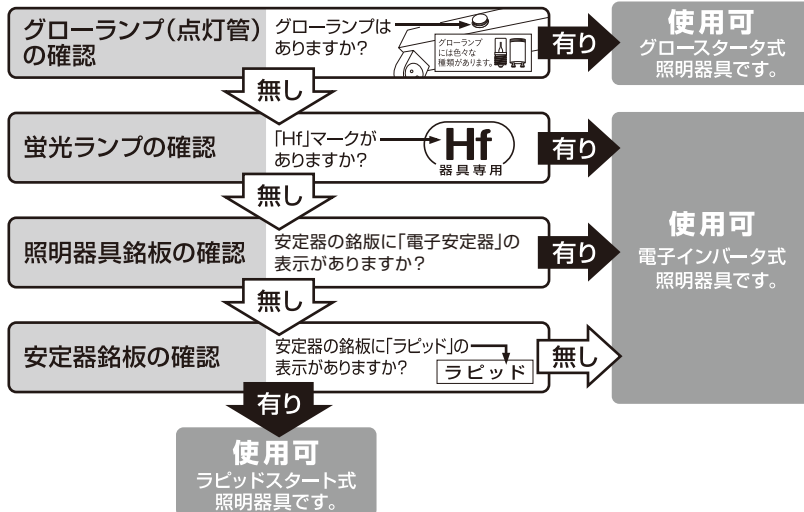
グローランプ(点灯管)の確認

グローランプはありますか?

グローランプには色々な種類があります。

有り

使用可
グロースタータ式照明器具です。

無し

蛍光ランプの確認

「Hf」マークがありますか?

Hf
器具専用

有り

無し

照明器具銘板の確認

安定器の銘版に「電子安定器」の表示がありますか?

有り

使用可
電子インバータ式照明器具です。

無し

安定器銘板の確認

安定器の銘板に「ラピッド」の表示がありますか?

ラピッド

無し

有り

使用可
ラピッドスタート式照明器具です。